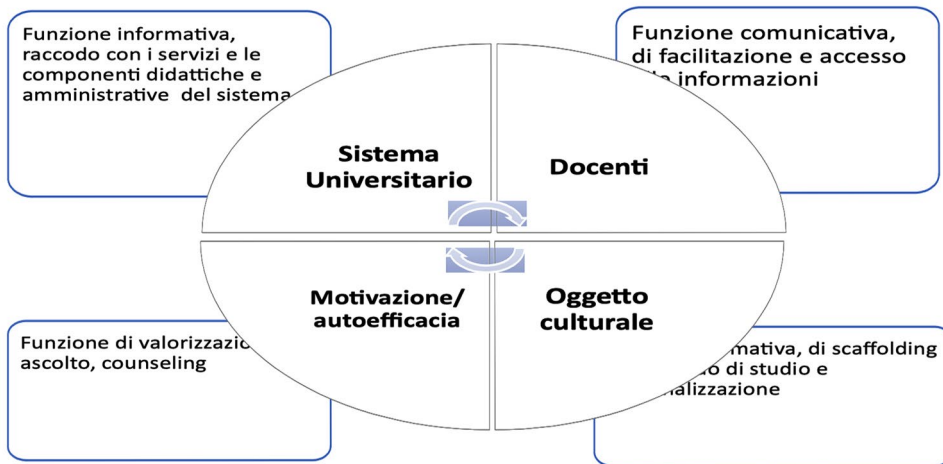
Funzione informativa, raccodo con i servizi e le componenti didattiche e amministrative del sistema

Funzione comunicativa, di facilitazione e accesso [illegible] informazioni

Sistema Universitario

Docenti

Motivazione/ autoefficacia

Oggetto culturale

Funzione di valorizzazio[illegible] ascolto, counseling

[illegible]mativa, di scaffolding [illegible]o di studio e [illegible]alizzazione